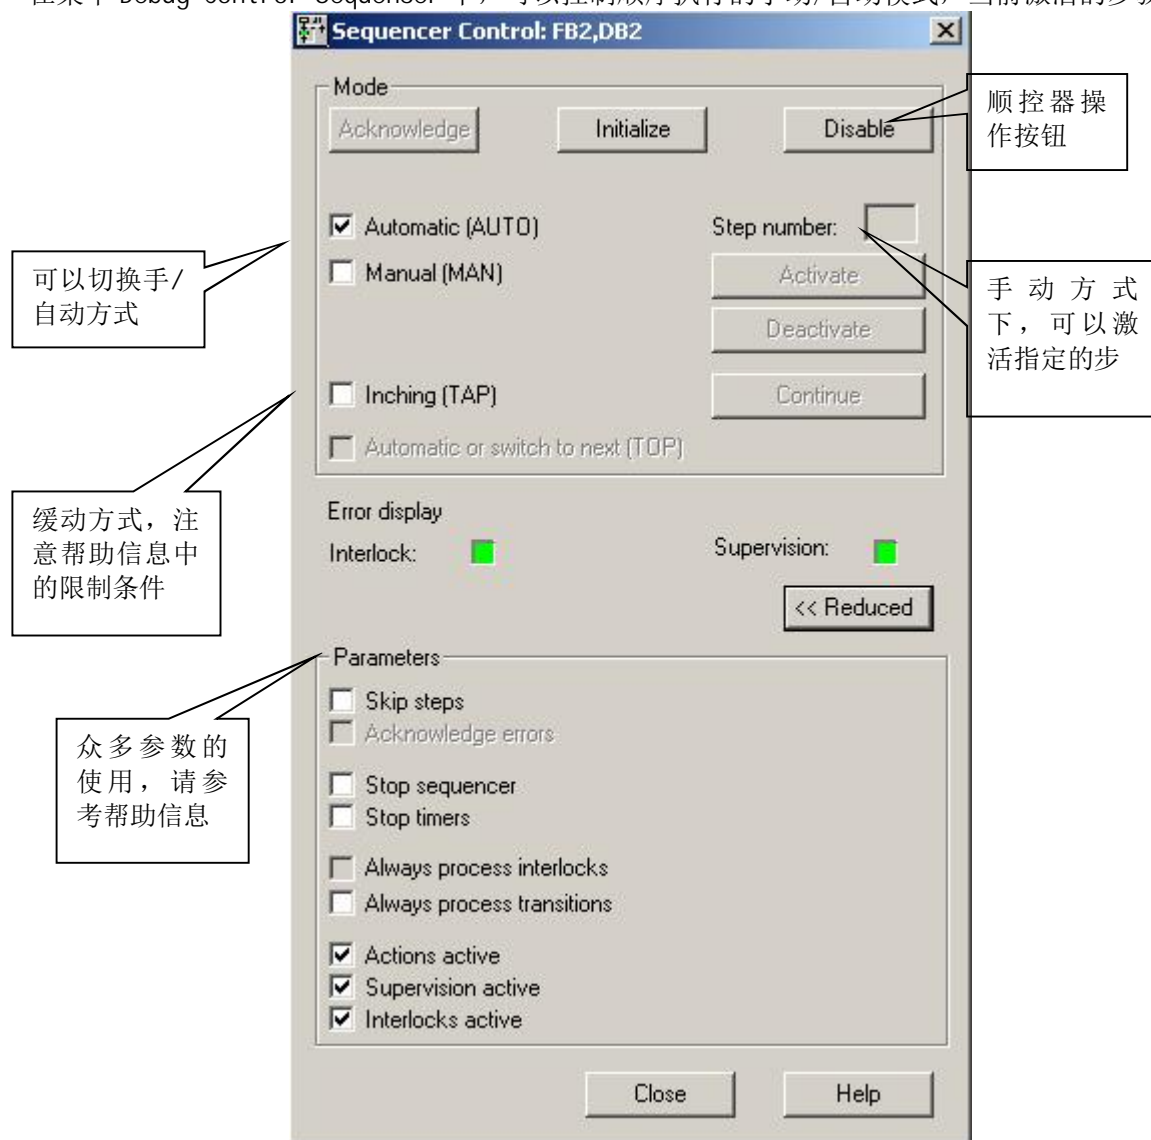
在菜单 Debug-Control Sequencer 中，可以控制顺序执行的手动/自动模式，当前激活的步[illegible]

Sequencer Control: FB2,DB2

Mode

Acknowledge

Initialize

Disable

顺控器操作按钮

Automatic (AUTO)

Step number:

可以切换手/自动方式

Manual (MAN)

Activate

手动方式下，可以激活指定的步

Deactivate

Inching (TAP)

Continue

Automatic or switch to next (TOP)

缓动方式，注意帮助信息中的限制条件

Error display

Interlock:

Supervision:

<< Reduced

Parameters

Skip steps

Acknowledge errors

众多参数的使用，请参考帮助信息

Stop sequencer

Stop timers

Always process interlocks

Always process transitions

Actions active

Supervision active

Interlocks active

Close

Help